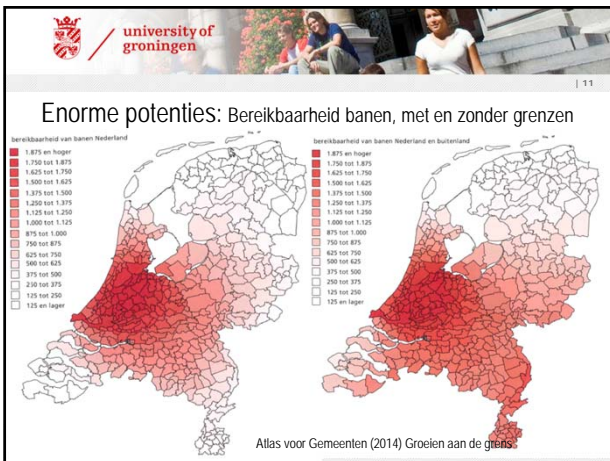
university of groningen

| 11

Enorme potenties: Bereikbaarheid banen, met en zonder grenzen

bereikbaarheid van banen Nederland

1.875 en hoger
1.750 tot 1.875
1.625 tot 1.750
1.500 tot 1.625
1.375 tot 1.500
1.250 tot 1.375
1.125 tot 1.250
1.000 tot 1.125
875 tot 1.000
750 tot 875
625 tot 750
500 tot 625
375 tot 500
250 tot 375
125 tot 250
125 en lager

bereikbaarheid van banen Nederland en buitenland

1.875 en hoger
1.750 tot 1.875
1.625 tot 1.750
1.500 tot 1.625
1.375 tot 1.500
1.250 tot 1.375
1.125 tot 1.250
1.000 tot 1.125
875 tot 1.000
750 tot 875
625 tot 750
500 tot 625
375 tot 500
250 tot 375
125 tot 250
125 en lager

Atlas voor Gemeenten (2014) Groeien aan de grens